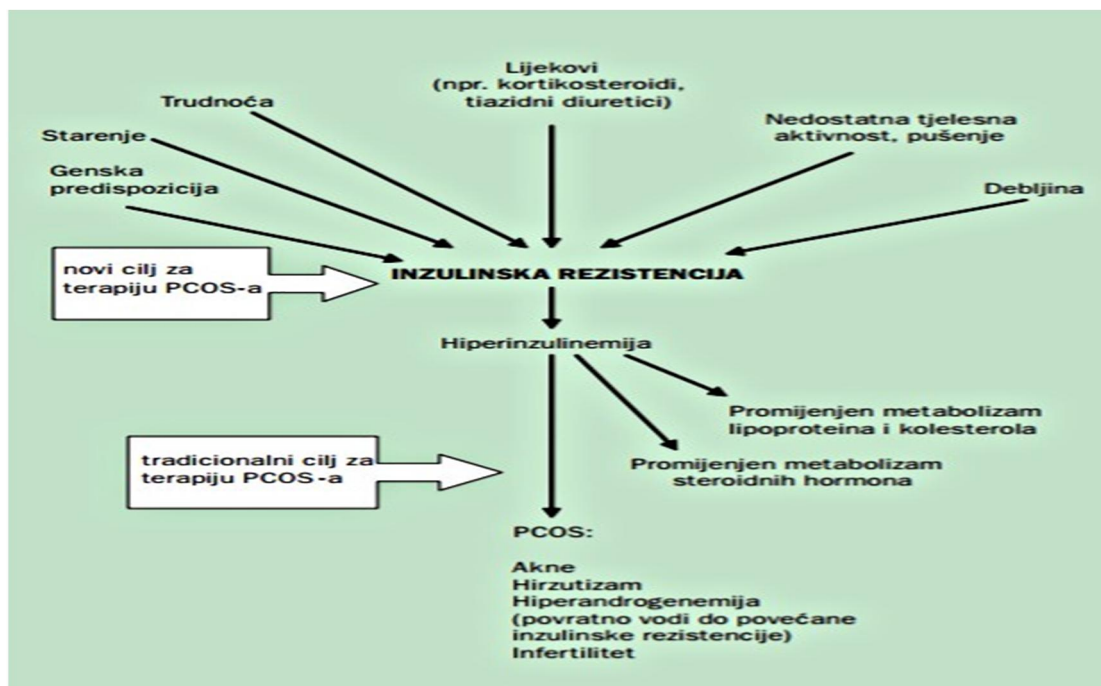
Lijekovi
(npr. kortikosteroidi, tiazidni diuretici)

Trudnoća

Starenje

Nedostatna tjelesna aktivnost, pušenje

Genska predispozicija

Debljina

novi cilj za terapiju PCOS-a

INZULINSKA REZISTENCIJA

Hiperinzulinemija

Promijenjen metabolizam lipoproteina i kolesterola

tradicionalni cilj za terapiju PCOS-a

Promijenjen metabolizam steroidnih hormona

PCOS:

Akne
Hirzutizam
Hiperandrogenemija
(povratno vodi do povećane inzulinske rezistencije)
Infertilitet